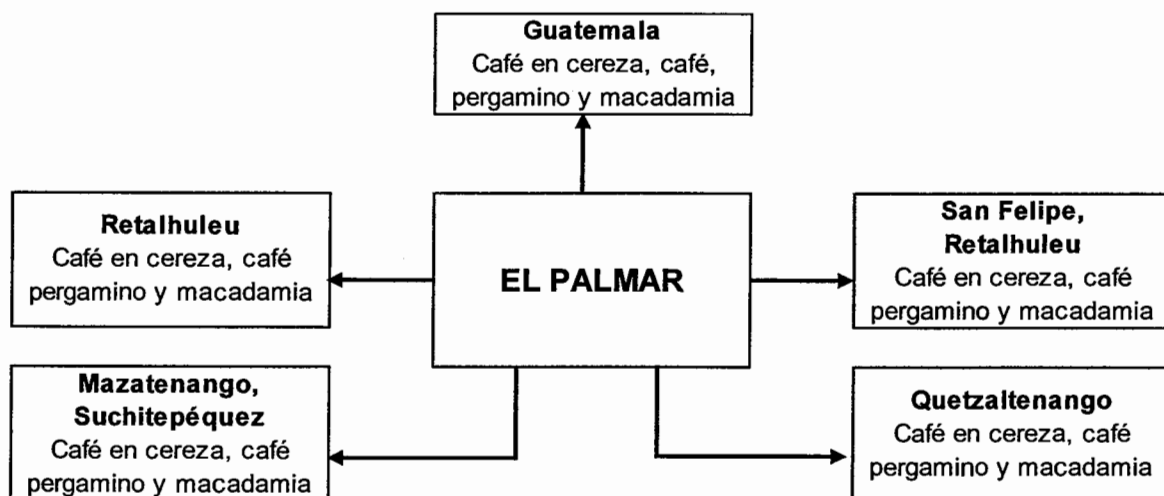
Guatemala
Café en cereza, café, pergamino y macadamia

Retalhuleu
Café en cereza, café pergamino y macadamia

EL PALMAR

San Felipe, Retalhuleu
Café en cereza, café pergamino y macadamia

Mazatenango, Suchitepéquez
Café en cereza, café pergamino y macadamia

Quetzaltenango
Café en cereza, café pergamino y macadamia